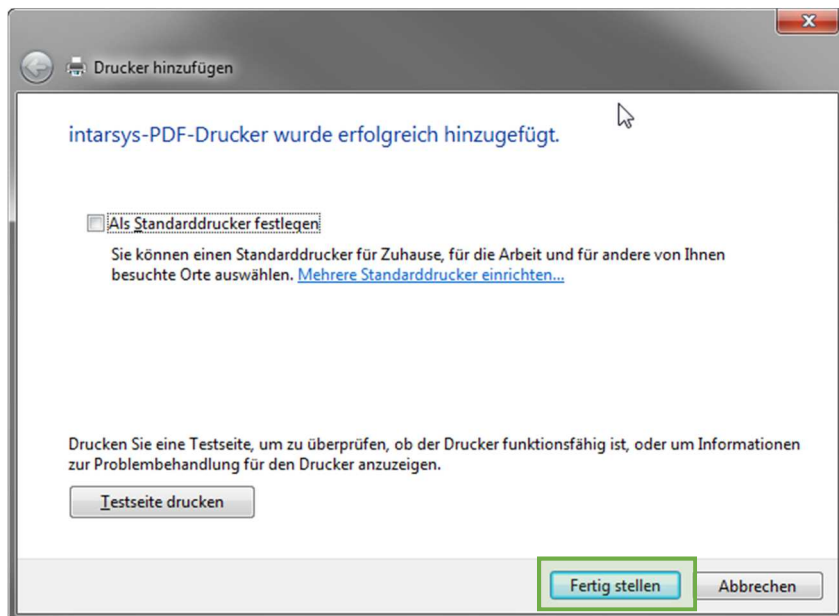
Drucker hinzufügen

intarsys-PDF-Drucker wurde erfolgreich hinzugefügt.

Als Standarddrucker festlegen

Sie können einen Standarddrucker für Zuhause, für die Arbeit und für andere von Ihnen besuchte Orte auswählen. Mehrere Standarddrucker einrichten...

Drucken Sie eine Testseite, um zu überprüfen, ob der Drucker funktionsfähig ist, oder um Informationen zur Problembehandlung für den Drucker anzuzeigen.

Testseite drucken

Fertig stellen

Abbrechen